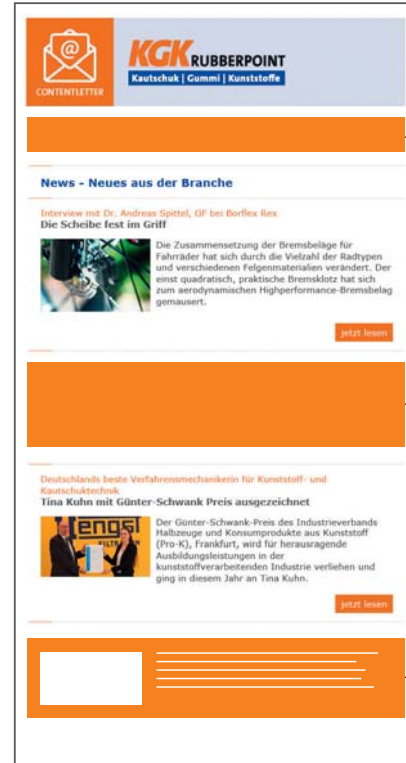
CONTENTLETTER

KGK RUBBERPOINT
Kautschuk | Gummi | Kunststoffe

News - Neues aus der Branche

Interview mit Dr. Andreas Spittel, GF bei Borflex Rex
Die Scheibe fest im Griff

Die Zusammensetzung der Bremsbeläge für Fahrräder hat sich durch die Vielzahl der Radtypen und verschiedenen Felgenmaterialien verändert. Der einst quadratisch, praktische Bremsklotz hat sich zum aerodynamischen Highperformance-Bremsbelag gemausert.

jetzt lesen

Deutschlands beste Verfahrensmechanikerin für Kunststoff- und Kautschuktechnik
Tina Kuhn mit Günter-Schwank Preis ausgezeichnet

engel

Der Günter-Schwank-Preis des Industrieverbands Halbzeuge und Konsumprodukte aus Kunststoff (Pro-K), Frankfurt, wird für herausragende Ausbildungsleistungen in der kunststoffverarbeitenden Industrie verliehen und ging in diesem Jahr an Tina Kuhn.

jetzt lesen